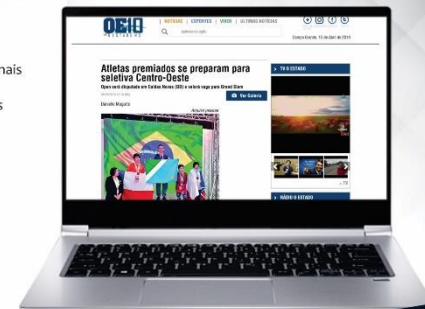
nais

s

OEID

| NOTÍCIAS | ESPORTES | VÍDEO | ÚLTIMAS NOTÍCIAS

Atletas premiados se preparam para seletiva Centro-Oeste

Open será disputado em Caldas Novas (GO) e valerá vaga para Grand Slam

Daniele Mugarte

Ver Galeria

TV O ESTADO

RÁDIO O ESTADO